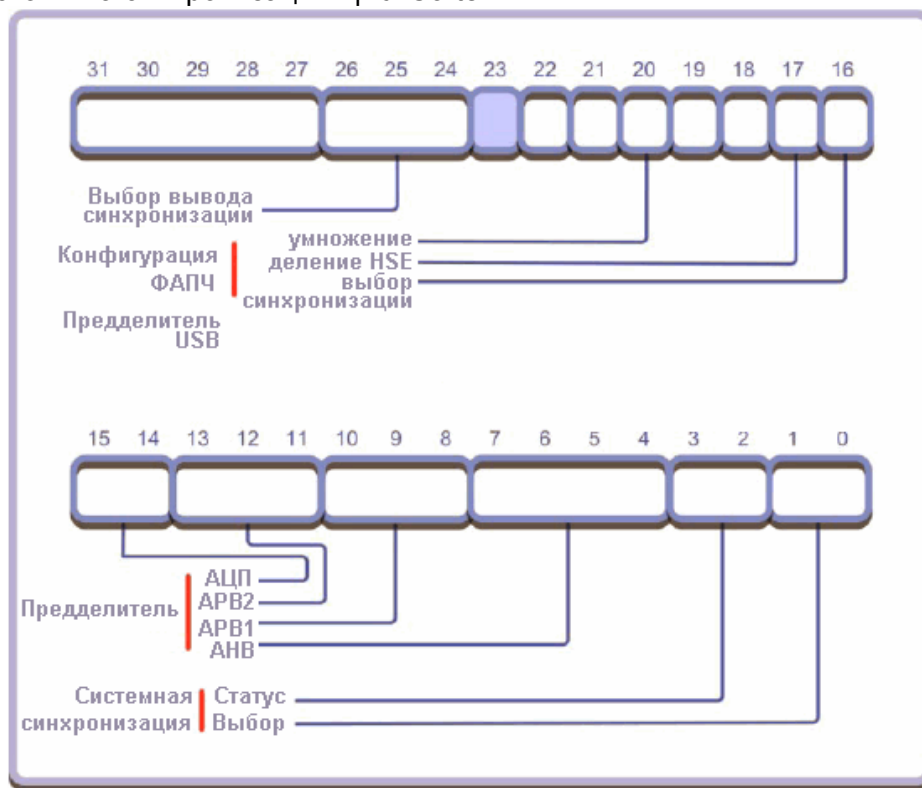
31 30 29 28 27 26 25 24 23 22 21 20 19 18 17 16

Выбор вывода синхронизации

Конфигурация ФАПЧ

умножение
деление HSE
выбор синхронизации

Пределитель USB

15 14 13 12 11 10 9 8 7 6 5 4 3 2 1 0

Пределитель

АЦП
APB2
APB1
AHB

Системная синхронизация

Статус
Выбор